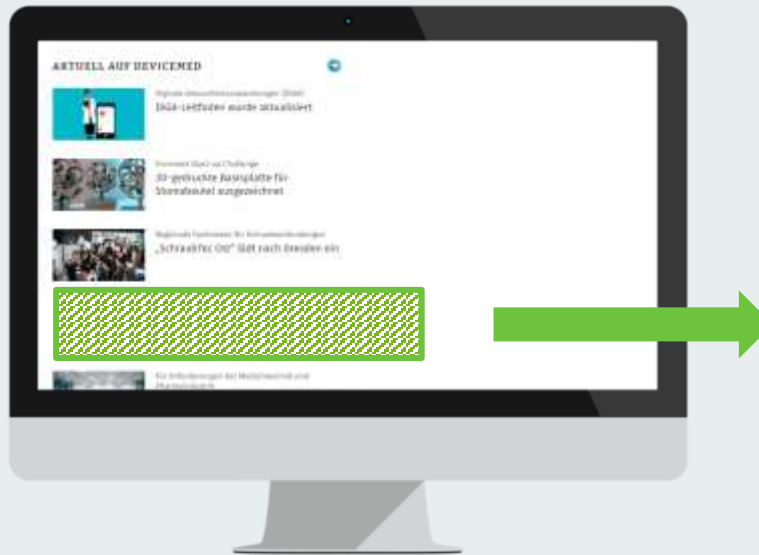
AKTUELL AUF DEVICEMED

Digitale Gesundheitsanwendungen (DiGA)
DiGA-Leitfaden wurde aktualisiert

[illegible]
3D-gedruckte Basisplatte für Stomabeutel ausgezeichnet

Regionale Fachmesse für Schraubverbindungen
„Schraubtec Ost" lädt nach Dresden ein

Für Anforderungen der Medizintechnik und Pharmaindustrie